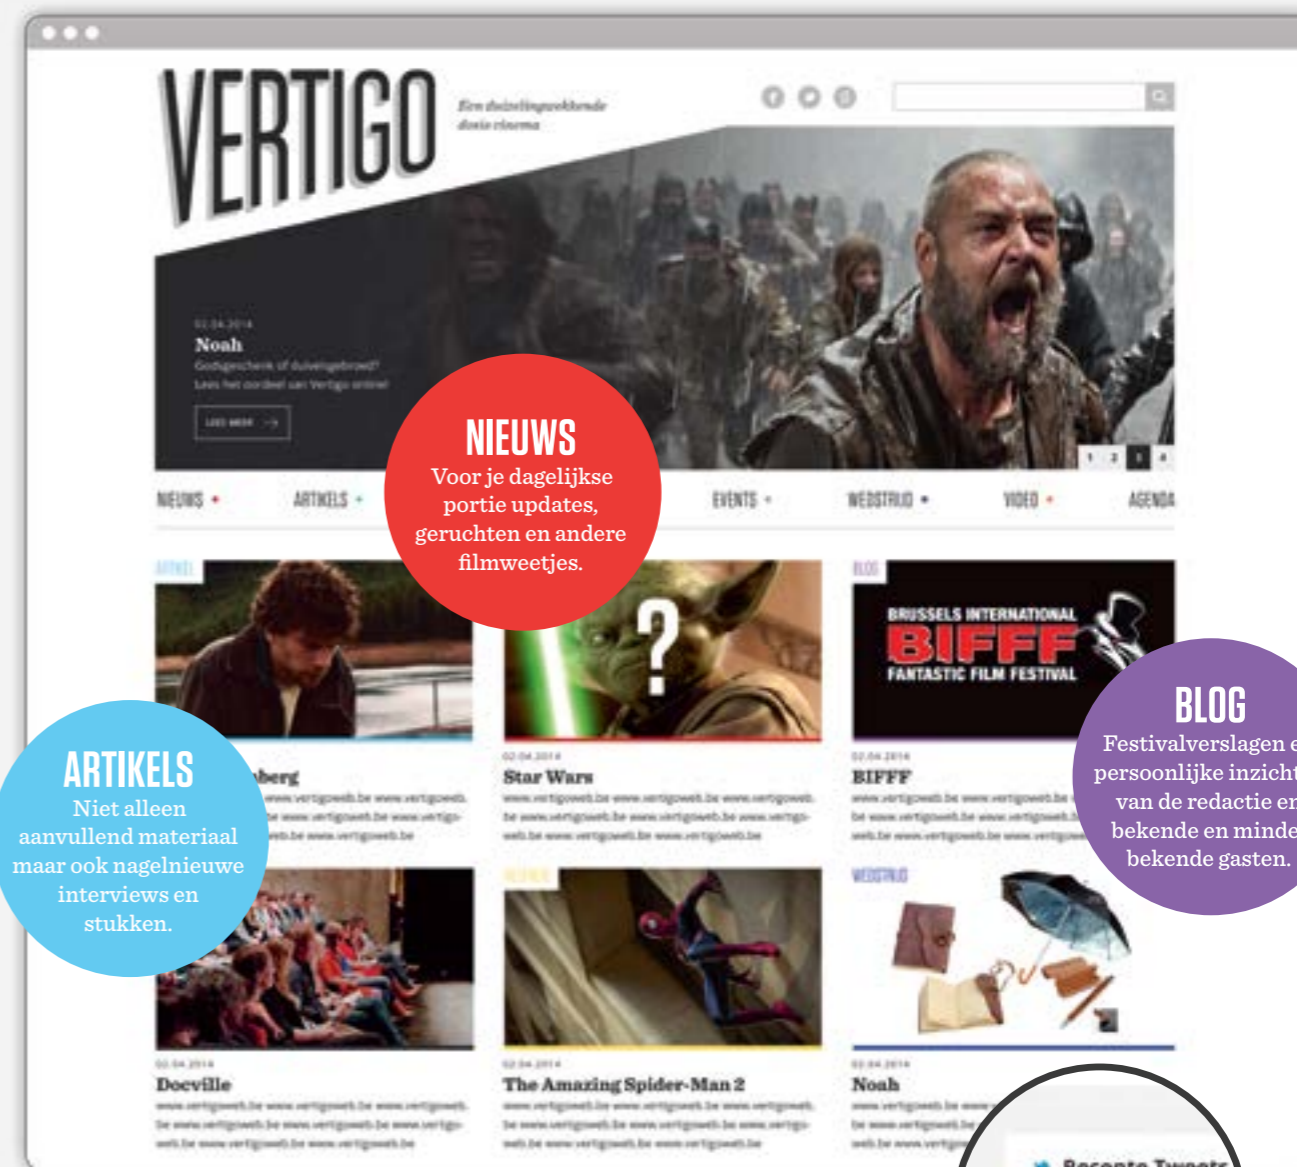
VERTIGO

Een duizelingwekkende dosis cinema

02.04.2014
Noah
Godsgeschenk of duivelsgebrouw?
Lees het oordeel van Vertigo online!

LEES MEER

NIEUWS
Voor je dagelijkse portie updates, geruchten en andere filmweetjes.

1 2 3 4

NIEUWS • ARTIKELS • EVENTS • WEDSTRIJD • VIDEO • AGENDA

ARTIKEL

BLOG

BRUSSELS INTERNATIONAL BIFFF FANTASTIC FILM FESTIVAL

BLOG
Festivalverslagen e persoonlijke inzicht van de redactie en bekende en minde bekende gasten.

ARTIKELS
Niet alleen aanvullend materiaal maar ook nagelnieuwe interviews en stukken.

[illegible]berg
www.vertigoweb.be www.vertigoweb.be www.vertigoweb.be www.vertigoweb.be www.vertigoweb.be

02.04.2014
Star Wars
www.vertigoweb.be www.vertigoweb.be www.vertigoweb.be www.vertigoweb.be www.vertigoweb.be www.vertigoweb.be www.vertigoweb.be

02.04.2014
BIFFF
www.vertigoweb.be www.vertigoweb.be www.vertigoweb.be www.vertigoweb.be

WEDSTRIJD

02.04.2014
Docville
www.vertigoweb.be www.vertigoweb.be www.vertigoweb.be www.vertigoweb.be www.vertigoweb.be www.vertigoweb.be www.vertigoweb.be www.vertigoweb.be

02.04.2014
The Amazing Spider-Man 2
www.vertigoweb.be www.vertigoweb.be www.vertigoweb.be www.vertigoweb.be www.vertigoweb.be www.vertigoweb.be www.vertigoweb.be www.vertigoweb.be

02.04.2014
Noah
www.vertigoweb.be www.vertigoweb.be www.vertigoweb.be

Recente Tweets